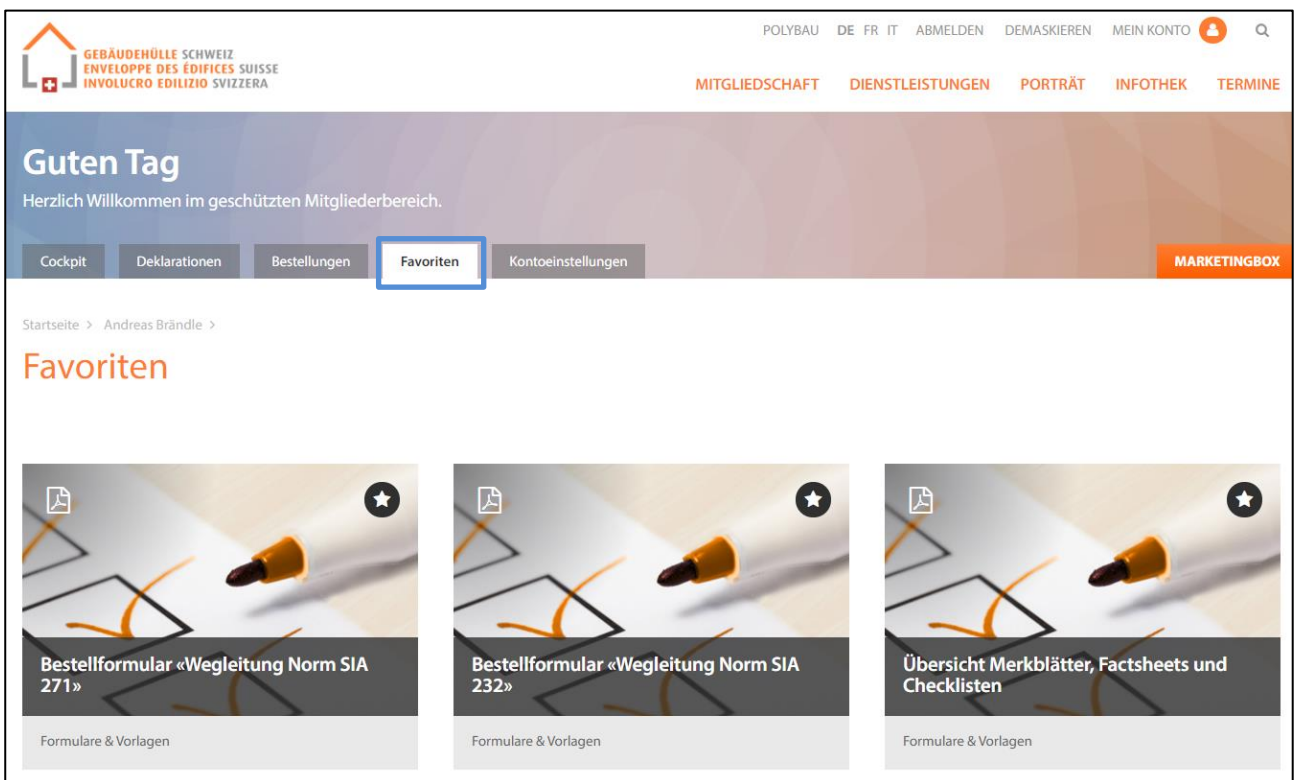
GEBÄUDEHÜLLE SCHWEIZ
ENVELOPPE DES ÉDIFICES SUISSE
INVOLUCRO EDILIZIO SVIZZERA

POLYBAU DE FR IT ABMELDEN DEMASKIEREN MEIN KONTO

MITGLIEDSCHAFT DIENSTLEISTUNGEN PORTRÄT INFOTHEK TERMINE

Guten Tag

Herzlich Willkommen im geschützten Mitgliederbereich.

Cockpit Deklarationen Bestellungen Favoriten Kontoeinstellungen

MARKETINGBOX

Startseite > Andreas Brändle >

Favoriten

Bestellformular «Wegleitung Norm SIA 271»

Formulare & Vorlagen

Bestellformular «Wegleitung Norm SIA 232»

Formulare & Vorlagen

Übersicht Merkblätter, Factsheets und Checklisten

Formulare & Vorlagen